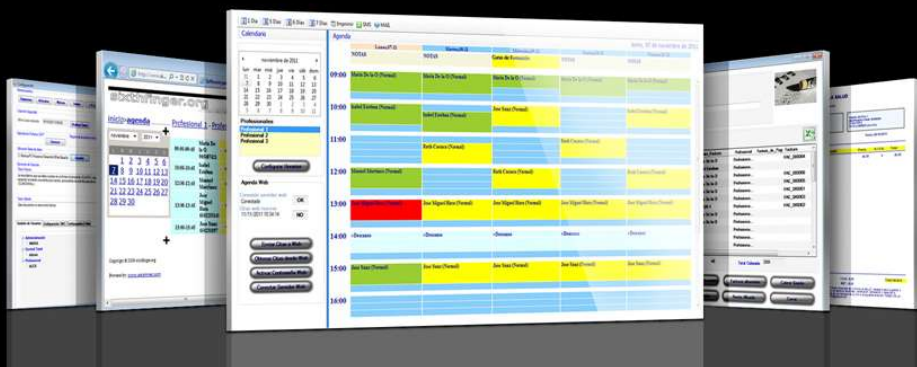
1 Día 5 Días 6 Días 7 Días Imprimir SMS MAIL

Calendario

noviembre de 2011

| lun | mar | mié | jue | vie | sáb | dom |
|---|---|---|---|---|---|---|
| 31 | 1 | 2 | 3 | 4 | 5 | 6 |
| 7 | 8 | 9 | 10 | 11 | 12 | 13 |
| 14 | 15 | 16 | 17 | 18 | 19 | 20 |
| 21 | 22 | 23 | 24 | 25 | 26 | 27 |
| 28 | 29 | 30 | 1 | 2 | 3 | 4 |
| 5 | 6 | 7 | 8 | 9 | 10 | 11 |

Profesionales
Profesional 1
Profesional 2
Profesional 3

Configurar Horario

Agenda Web
Conectado
11/11/2011 17:30:14
OK
NO

Enviar Citas a Web
Obtener Citas desde Web
Activar Contraseña Web
Consultar Sesión Web

Agenda
NOTAS NOTAS
Gente de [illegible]
09:00 María De la O (Normal) María De la O (Normal) María De la O (Normal) María De la O (Normal)
10:00 Isabel Esteban (Normal) Isabel Esteban (Normal) Jose Sanz (Normal) Jose Sanz (Normal)
11:00 Ruth Cuenca (Normal) Ruth Cuenca (Normal)
12:00 Manuel Martínez (Normal) Ruth Cuenca (Normal)
13:00 Jose Miguel Baro (Normal) Jose Miguel Baro (Normal) Jose Miguel Baro (Normal) Jose Miguel Baro (Normal)
14:00 Descanso Descanso Descanso Descanso Descanso
15:00 Jose Sanz (Normal) Jose Sanz (Normal) Jose Sanz (Normal)
16:00

inicio agenda Profesional 1
noviembre 2011
1 2 3 4 5 6
7 8 9 10 11 12 13
14 15 16 17 18 19 20
21 22 23 24 25 26 27
28 29 30
09:00 María De la O
10:00 Isabel Esteban
11:00 Ruth
12:00 Manuel
13:00 Jose Miguel Baro